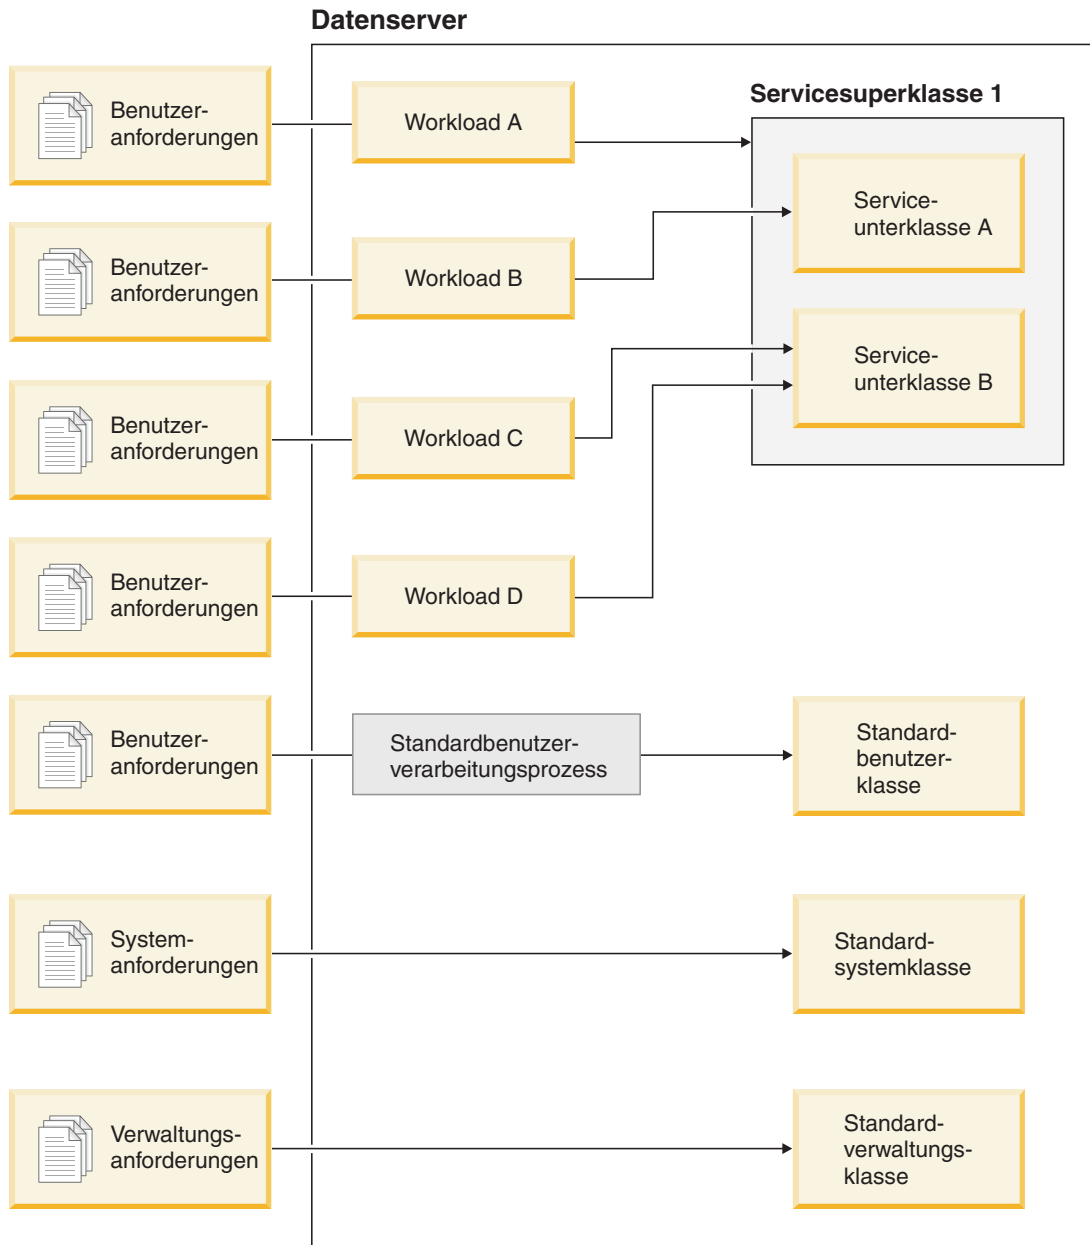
Datenserver

Benutzer-
anforderungen

Workload A

Servicesuperklasse 1

Service-
unterklasse A

Benutzer-
anforderungen

Workload B

Service-
unterklasse B

Benutzer-
anforderungen

Workload C

Benutzer-
anforderungen

Workload D

Benutzer-
anforderungen

Standardbenutzer-
verarbeitungsprozess

Standard-
benutzer-
klasse

System-
anforderungen

Standard-
systemklasse

Verwaltungs-
anforderungen

Standard-
verwaltungs-
klasse